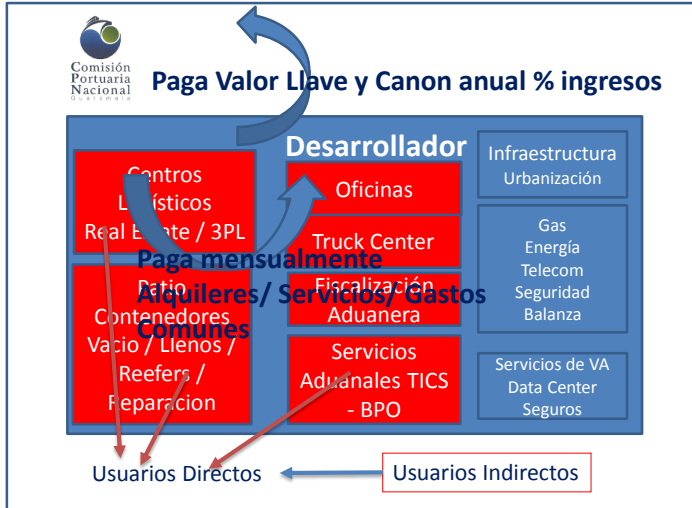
Comisión Portuaria Nacional
Guatemala

Paga Valor Llave y Canon anual % ingresos

Desarrollador

Centros Logísticos Real Estate / 3PL

Patio Contenedores Vacio / Llenos / Reefers / Reparacion

Paga mensualmente Alquileres/ Servicios/ Gastos Comunes

Oficinas

Truck Center

Fiscalización Aduanera

Servicios Aduanales TICS - BPO

Infraestructura
Urbanización

Gas
Energía
Telecom
Seguridad
Balanza

Servicios de VA
Data Center
Seguros

Usuarios Directos

Usuarios Indirectos